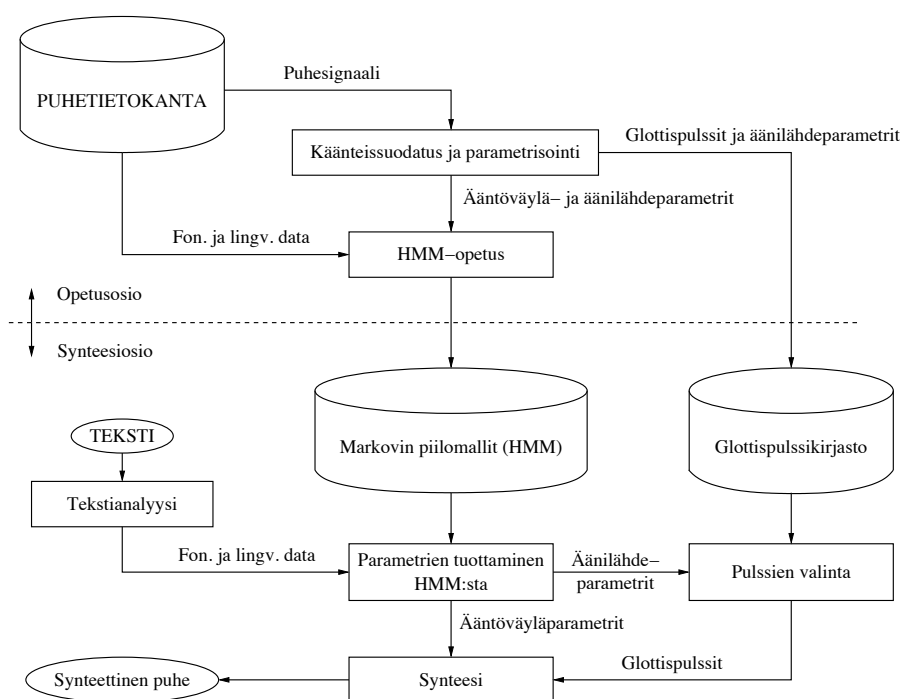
PUHETIETOKANTA

Puhesignaali

Käänteissuodatus ja parametrisointi

Glottispulssit ja äänilähdeparametrit

Ääntöväylä– ja äänilähdeparametrit

Fon. ja lingv. data

HMM–opetus

Opetusosio

Synteesiosio

Markovin piilomallit (HMM)

Glottispulssikirjasto

TEKSTI

Tekstianalyysi

Fon. ja lingv. data

Parametrien tuottaminen HMM:sta

Äänilähde– parametrit

Pulssien valinta

Ääntöväyläparametrit

Glottispulssit

Synteettinen puhe

Synteesi